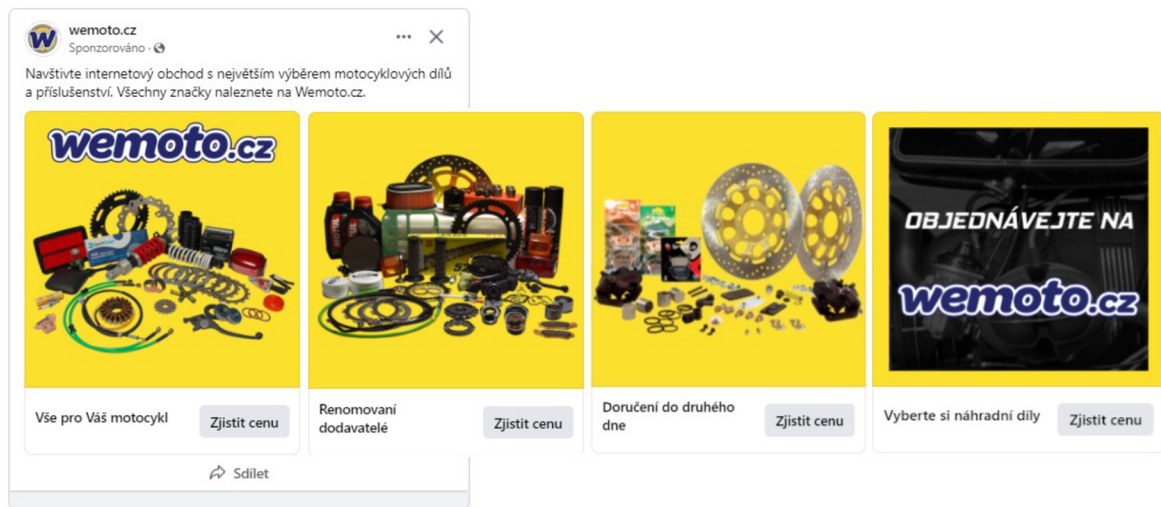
wemoto.cz
Sponzorováno ·

Navštivte internetový obchod s největším výběrem motocyklových dílů a příslušenství. Všechny značky naleznete na Wemoto.cz.

wemoto.cz

Vše pro Váš motocykl
Zjistit cenu

Renomovaní dodavatelé
Zjistit cenu

Doručení do druhého dne
Zjistit cenu

OBJEDNÁVEJTE NA
wemoto.cz

Vyberte si náhradní díly
Zjistit cenu

Sdílet